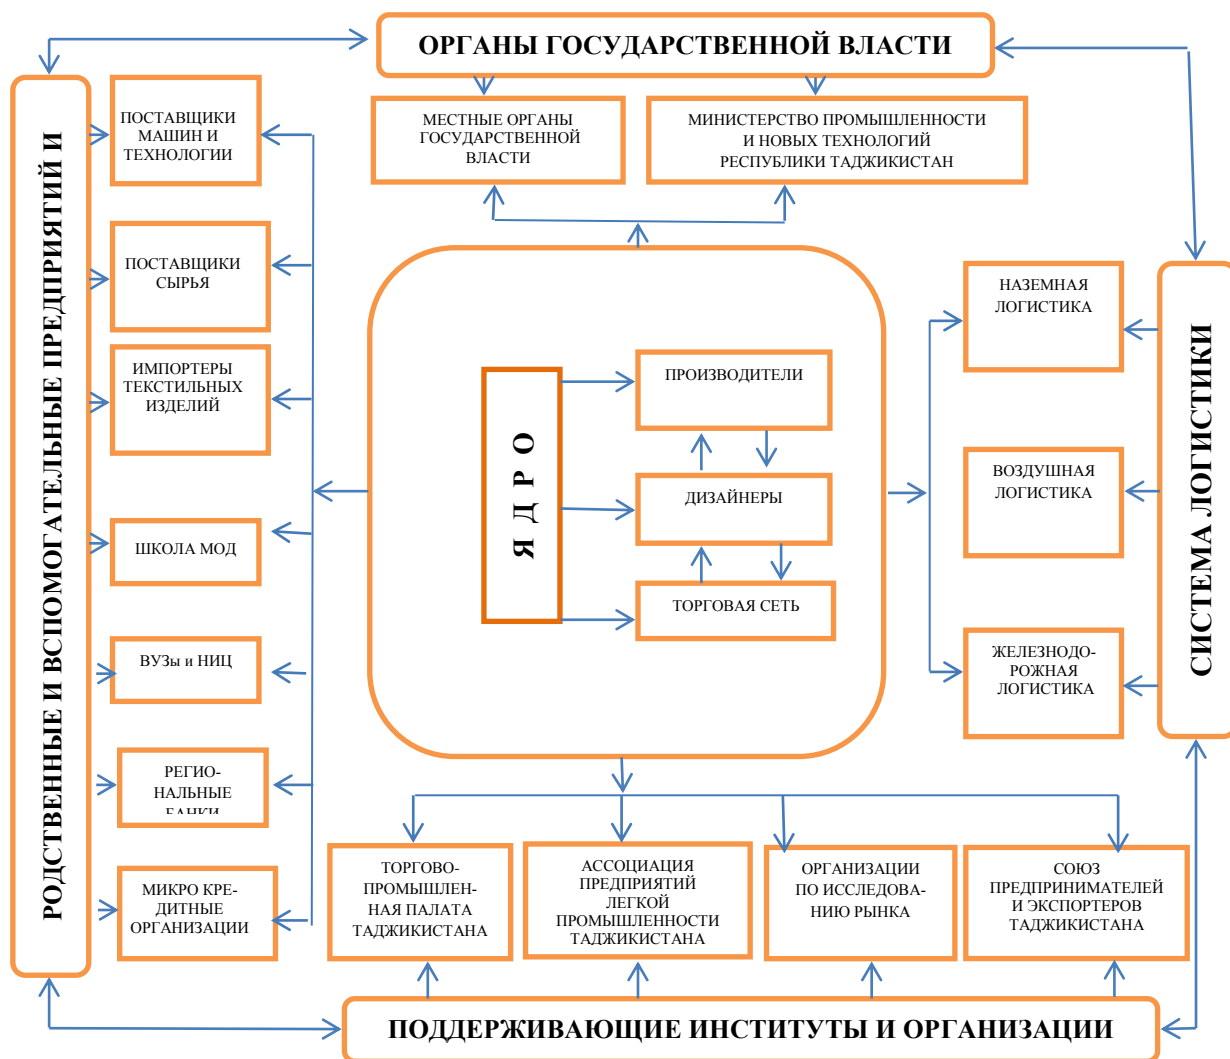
ОРГАНЫ ГОСУДАРСТВЕННОЙ ВЛАСТИ

МЕСТНЫЕ ОРГАНЫ ГОСУДАРСТВЕННОЙ ВЛАСТИ

МИНИСТЕРСТВО ПРОМЫШЛЕННОСТИ И НОВЫХ ТЕХНОЛОГИЙ РЕСПУБЛИКИ ТАДЖИКИСТАН

РОДСТВЕННЫЕ И ВСПОМОГАТЕЛЬНЫЕ ПРЕДПРИЯТИЙ И

ПОСТАВЩИКИ МАШИН И ТЕХНОЛОГИИ

ПОСТАВЩИКИ СЫРЬЯ

ИМПОРТЕРЫ ТЕКСТИЛЬНЫХ ИЗДЕЛИЙ

ШКОЛА МОД

ВУЗы и НИЦ

РЕГИО-НАЛЬНЫЕ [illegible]

МИКРО КРЕ-ДИТНЫЕ ОРГАНИЗАЦИИ

Я Д Р О

ПРОИЗВОДИТЕЛИ

ДИЗАЙНЕРЫ

ТОРГОВАЯ СЕТЬ

НАЗЕМНАЯ ЛОГИСТИКА

ВОЗДУШНАЯ ЛОГИСТИКА

ЖЕЛЕЗНОДО-РОЖНАЯ ЛОГИСТИКА

СИСТЕМА ЛОГИСТИКИ

ТОРГОВО-ПРОМЫШЛЕН-НАЯ ПАЛАТА ТАДЖИКИСТАНА

АССОЦИАЦИЯ ПРЕДПРИЯТИЙ ЛЕГКОЙ ПРОМЫШЛЕННОСТИ ТАДЖИКИСТАНА

ОРГАНИЗАЦИИ ПО ИССЛЕДОВА-НИЮ РЫНКА

СОЮЗ ПРЕДПРИНИМАТЕЛЕЙ И ЭКСПОРТЕРОВ ТАДЖИКИСТАНА

ПОДДЕРЖИВАЮЩИЕ ИНСТИТУТЫ И ОРГАНИЗАЦИИ